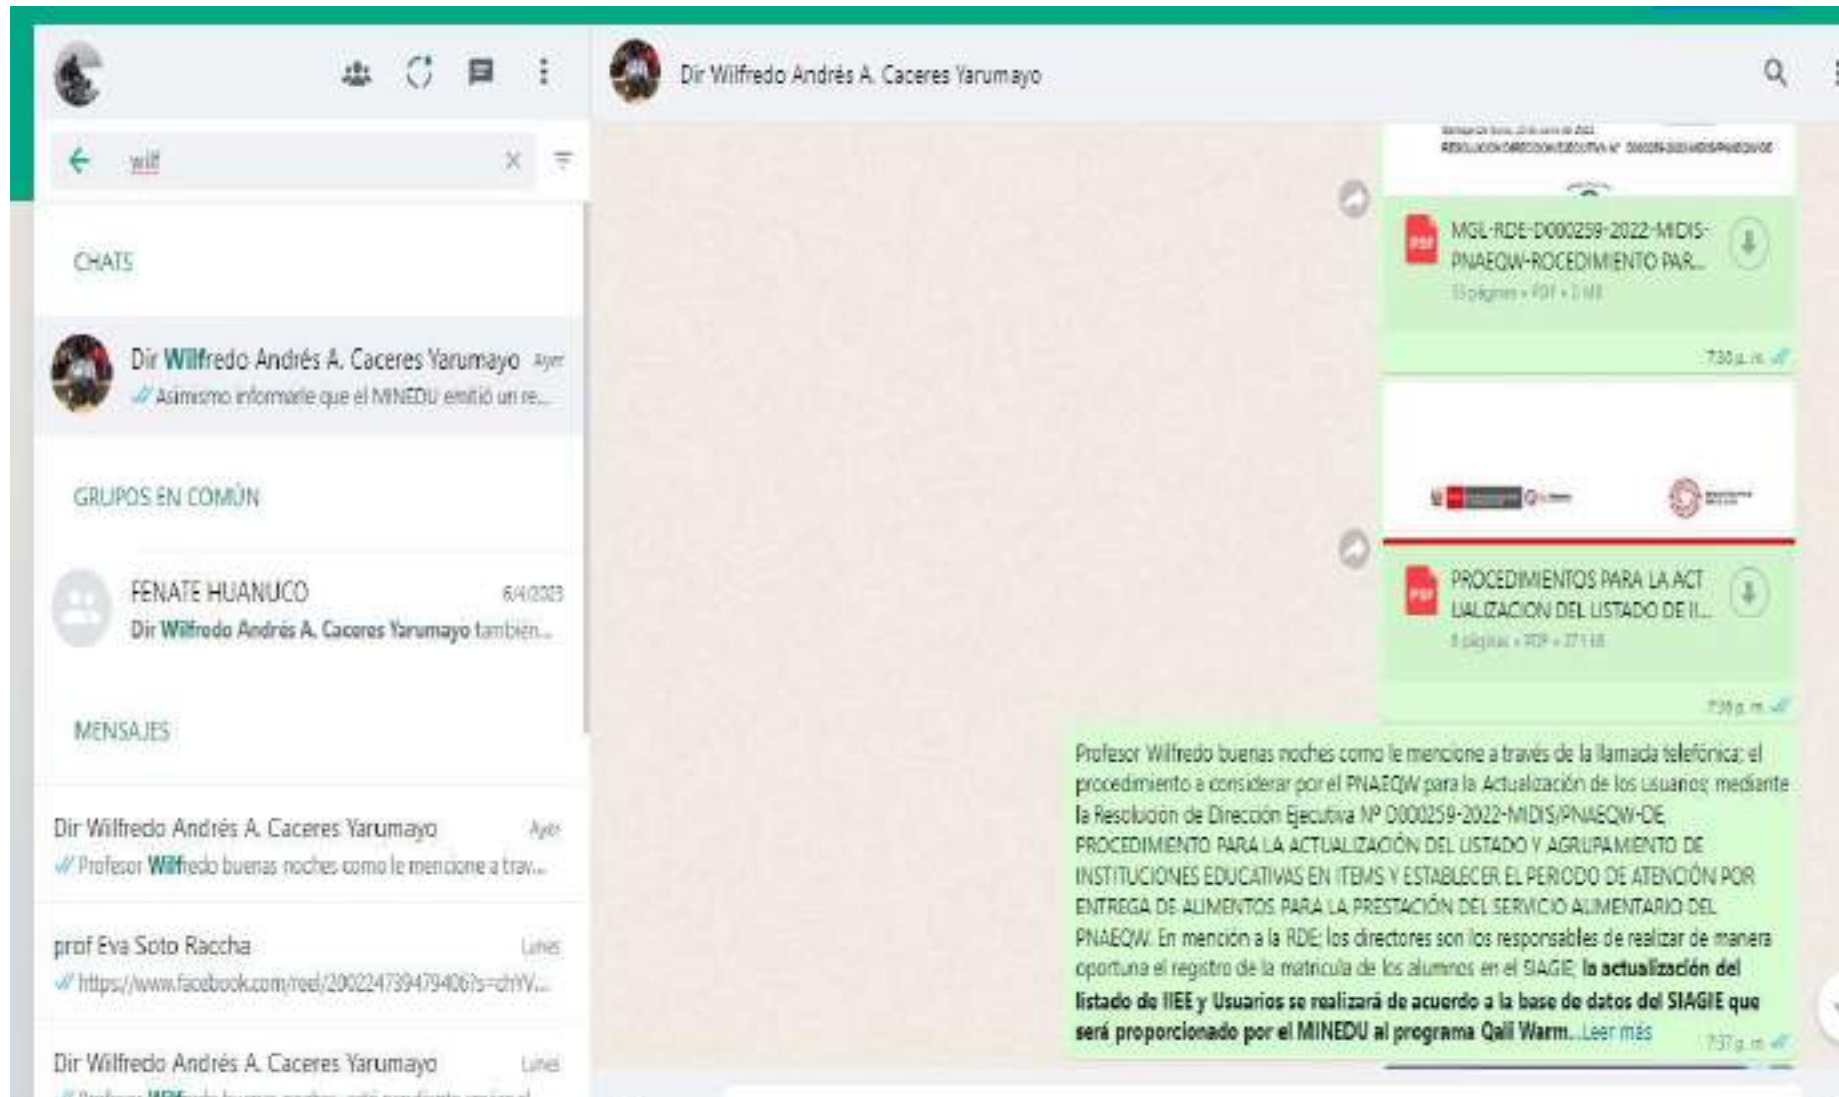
Dir Wilfredo Andrés A. Caceres Yarumayo

wilf

CHATS

Dir Wilfredo Andrés A. Caceres Yarumayo Ayer
Asimismo informarle que el MINEDU emitió un re...

GRUPOS EN COMÚN

FENATE HUANUCO 6/4/2023
Dir Wilfredo Andrés A. Caceres Yarumayo también...

MENSAJES

Dir Wilfredo Andrés A. Caceres Yarumayo Ayer
Profesor Wilfredo buenas noches como le mencione a trav...

prof Eva Soto Raccha Lunes
https://www.facebook.com/reel/2002247394794067s=chYV...

Dir Wilfredo Andrés A. Caceres Yarumayo Lunes
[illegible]

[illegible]
RESOLUCION DIRECCION EJECUTIVA Nº D000259-2022-MIDIS/PNAEQW-DE

MGL-RDE-D000259-2022-MIDIS-PNAEQW-ROCEDIMIENTO PAR...
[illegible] páginas • PDF • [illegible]
7:30 p. m.

PROCEDIMIENTOS PARA LA ACTUALIZACION DEL LISTADO DE II...
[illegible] páginas • PDF • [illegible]
7:36 p. m.

Profesor Wilfredo buenas noches como le mencione a través de la llamada telefónica; el procedimiento a considerar por el PNAEQW para la Actualización de los Usuarios mediante la Resolución de Dirección Ejecutiva Nº D000259-2022-MIDIS/PNAEQW-DE PROCEDIMIENTO PARA LA ACTUALIZACIÓN DEL LISTADO Y AGRUPAMIENTO DE INSTITUCIONES EDUCATIVAS EN ITEMS Y ESTABLECER EL PERIODO DE ATENCIÓN POR ENTREGA DE ALIMENTOS PARA LA PRESTACIÓN DEL SERVICIO ALIMENTARIO DEL PNAEQW. En mención a la RDE: los directores son los responsables de realizar de manera oportuna el registro de la matricula de los alumnos en el SIAGIE; la actualización del listado de IIEE y Usuarios se realizará de acuerdo a la base de datos del SIAGIE que será proporcionado por el MINEDU al programa Qali Warm... Leer más 7:37 p. m.